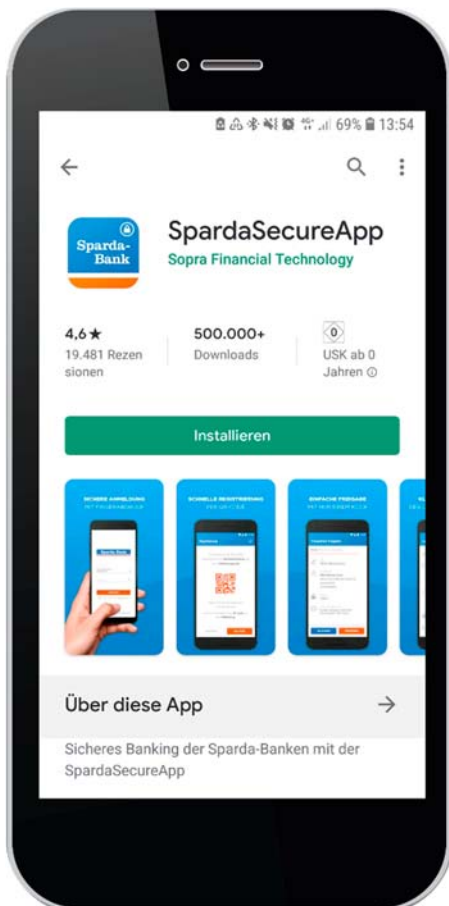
69% 13:54

Sparda-Bank

SpardaSecureApp

Sopra Financial Technology

4,6★
19.481 Rezensionen

500.000+
Downloads

0
USK ab 0 Jahren ⓘ

Installieren

SICHERE ANMELDUNG

SCHNELLE REGISTRIERUNG

EINFACHE FREIGABE

Über diese App

Sicheres Banking der Sparda-Banken mit der SpardaSecureApp